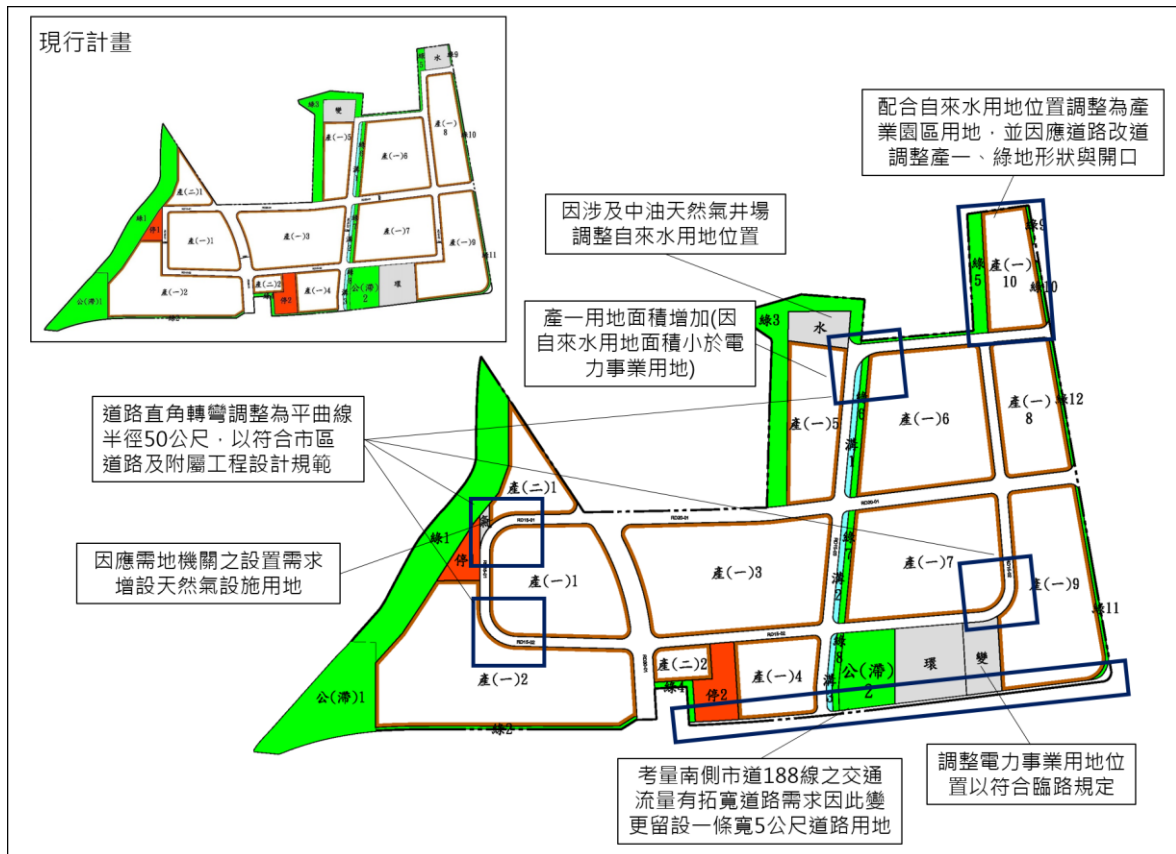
現行計畫

水
綠9
變
綠3
產(一)8
綠10
產(一)5
產(一)6
產(二)1
綠1
產(一)1
產(一)3
產(一)7
產(一)9
綠11
公(滯)1
產(一)2
產(二)2
停2
產(一)4
公(滯)2
環
綠2

配合自來水用地位置調整為產業園區用地，並因應道路改道調整產一、綠地形狀與開口

因涉及中油天然氣井場調整自來水用地位置

產一用地面積增加(因自來水用地面積小於電力事業用地)

道路直角轉彎調整為平曲線半徑50公尺，以符合市區道路及附屬工程設計規範

因應需地機關之設置需求增設天然氣設施用地

綠9
綠5
產(一)10
綠10
綠3
水
產(一)8
綠12
產(一)5
溝1
產(一)6
產(二)1
綠1
停
產(一)1
產(一)3
溝2
產(一)7
產(一)9
綠11
公(滯)1
產(一)2
產(二)2
綠4
停2
產(一)4
綠
溝
公(滯)2
環
變
綠2

考量南側市道188線之交通流量有拓寬道路需求因此變更留設一條寬5公尺道路用地

調整電力事業用地位置以符合臨路規定